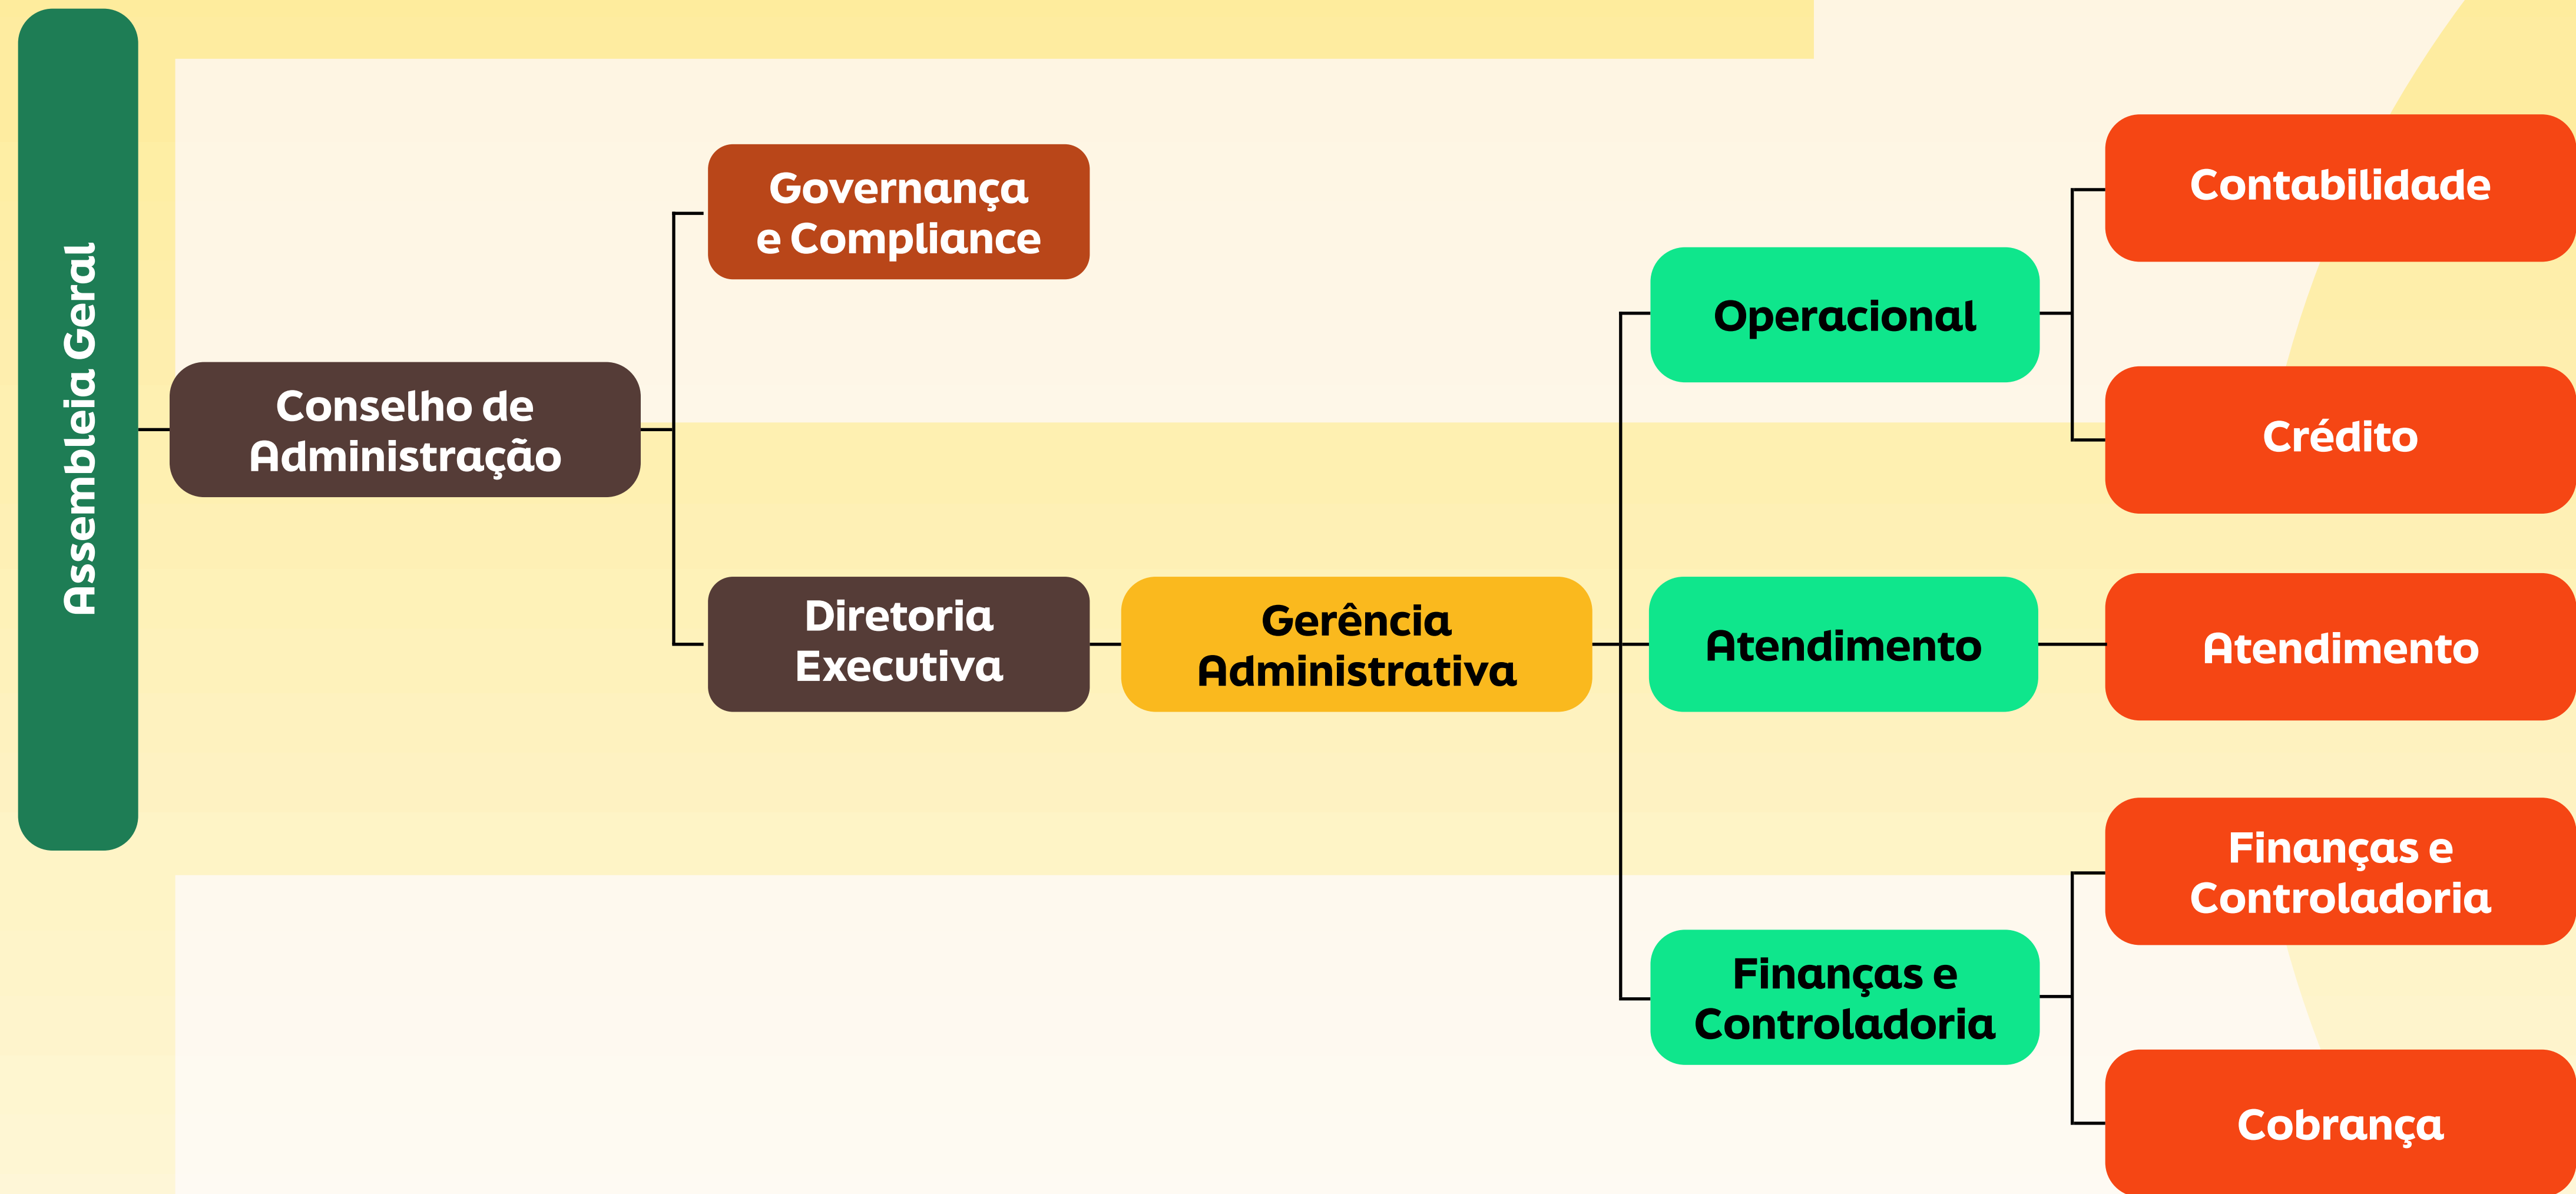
Assembleia Geral

Conselho de Administração

Governança e Compliance

Diretoria Executiva

Gerência Administrativa

Operacional

Atendimento

Finanças e Controladoria

Contabilidade

Crédito

Atendimento

Finanças e Controladoria

Cobrança